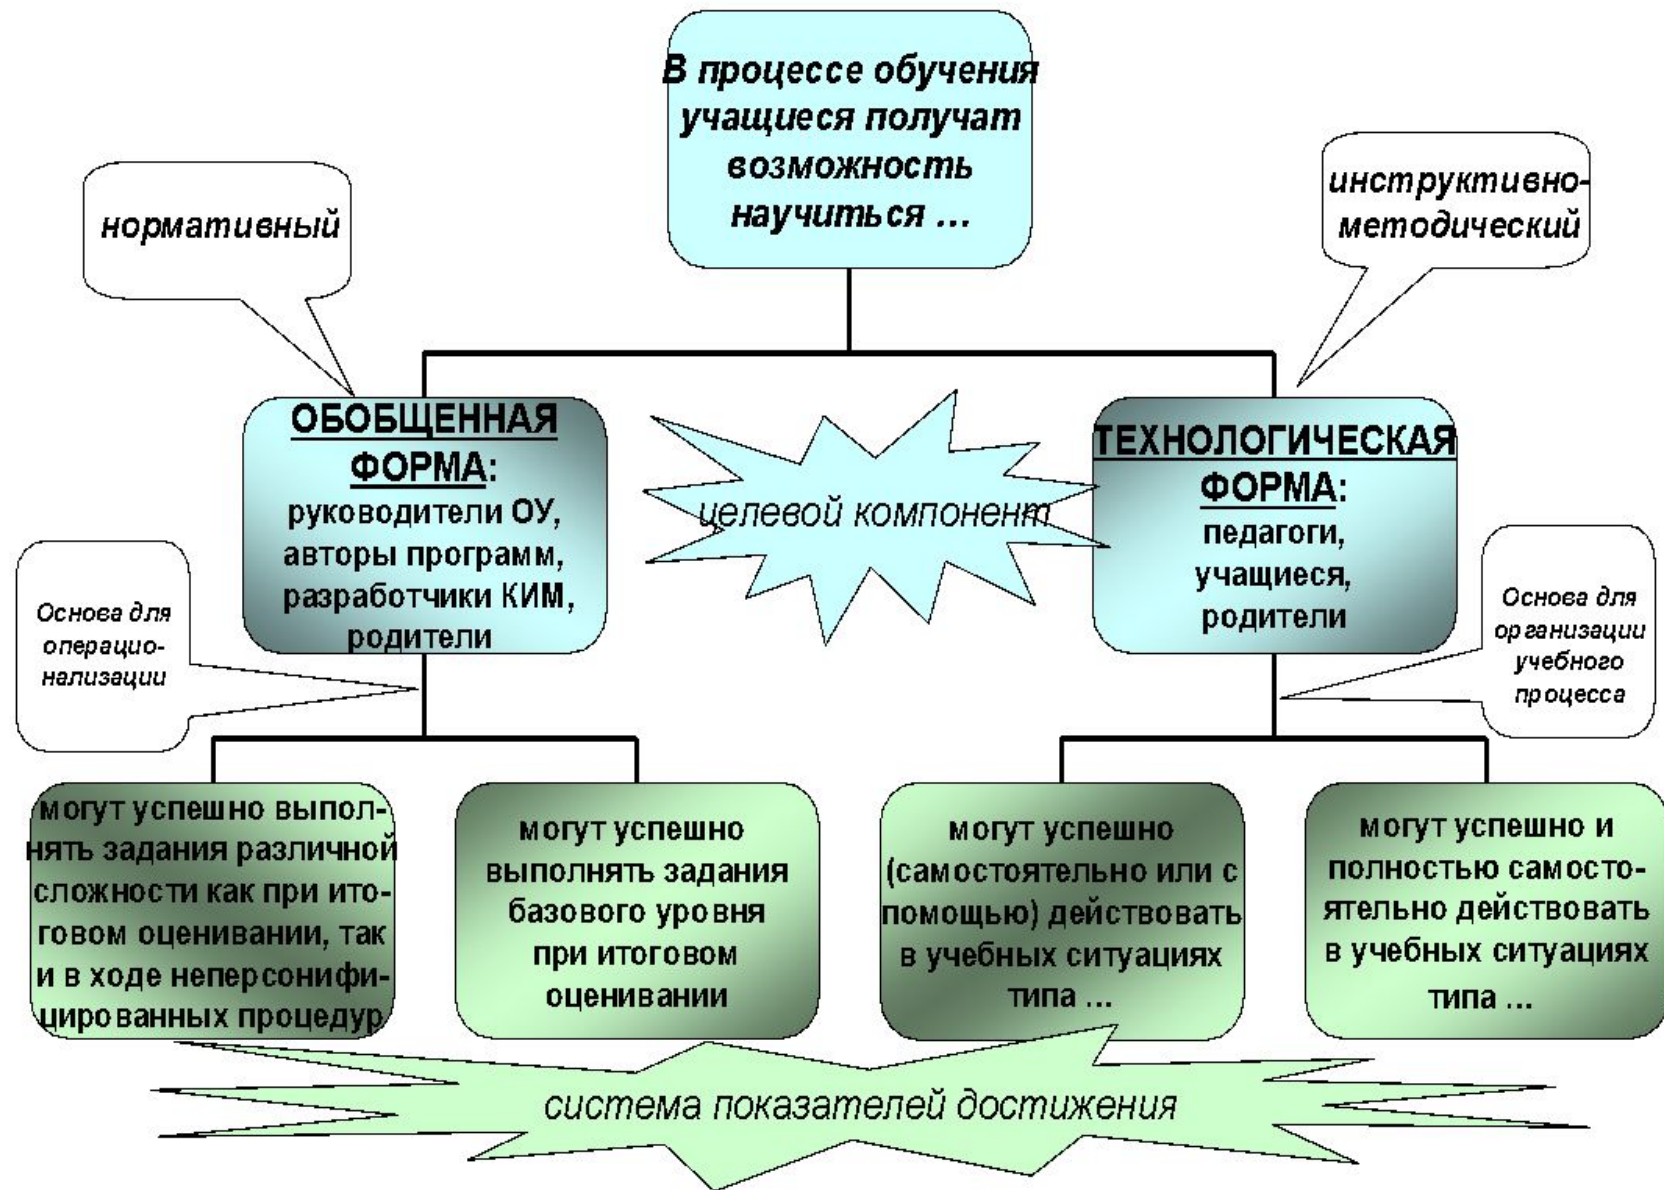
В процессе обучения учащиеся получат возможность научиться …

нормативный

инструктивно-методический

ОБОБЩЕННАЯ ФОРМА: руководители ОУ, авторы программ, разработчики КИМ, родители

целевой компонент

ТЕХНОЛОГИЧЕСКАЯ ФОРМА: педагоги, учащиеся, родители

Основа для операционализации

Основа для организации учебного процесса

могут успешно выполнять задания различной сложности как при итоговом оценивании, так и в ходе неперсонифицированных процедур

могут успешно выполнять задания базового уровня при итоговом оценивании

могут успешно (самостоятельно или с помощью) действовать в учебных ситуациях типа …

могут успешно и полностью самостоятельно действовать в учебных ситуациях типа …

система показателей достижения